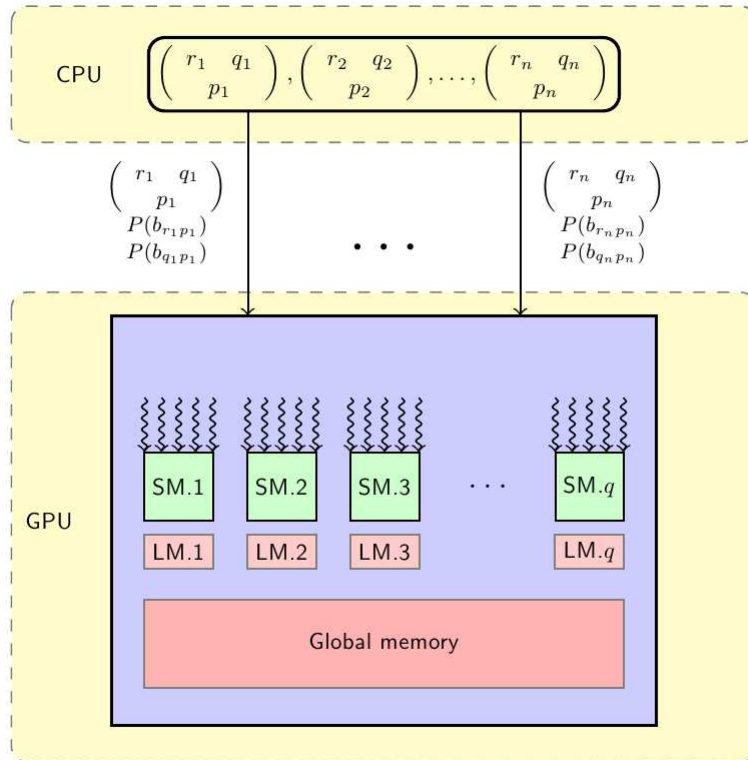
CPU

$\begin{pmatrix} r_1 & q_1 \\ & p_1 \end{pmatrix}, \begin{pmatrix} r_2 & q_2 \\ & p_2 \end{pmatrix}, \ldots, \begin{pmatrix} r_n & q_n \\ & p_n \end{pmatrix}$

$\begin{pmatrix} r_1 & q_1 \\ & p_1 \end{pmatrix}$
$P(b_{r_1 p_1})$
$P(b_{q_1 p_1})$

$\cdots$

$\begin{pmatrix} r_n & q_n \\ & p_n \end{pmatrix}$
$P(b_{r_n p_n})$
$P(b_{q_n p_n})$

GPU

SM.1 SM.2 SM.3 $\cdots$ SM.$q$

LM.1 LM.2 LM.3 LM.$q$

Global memory